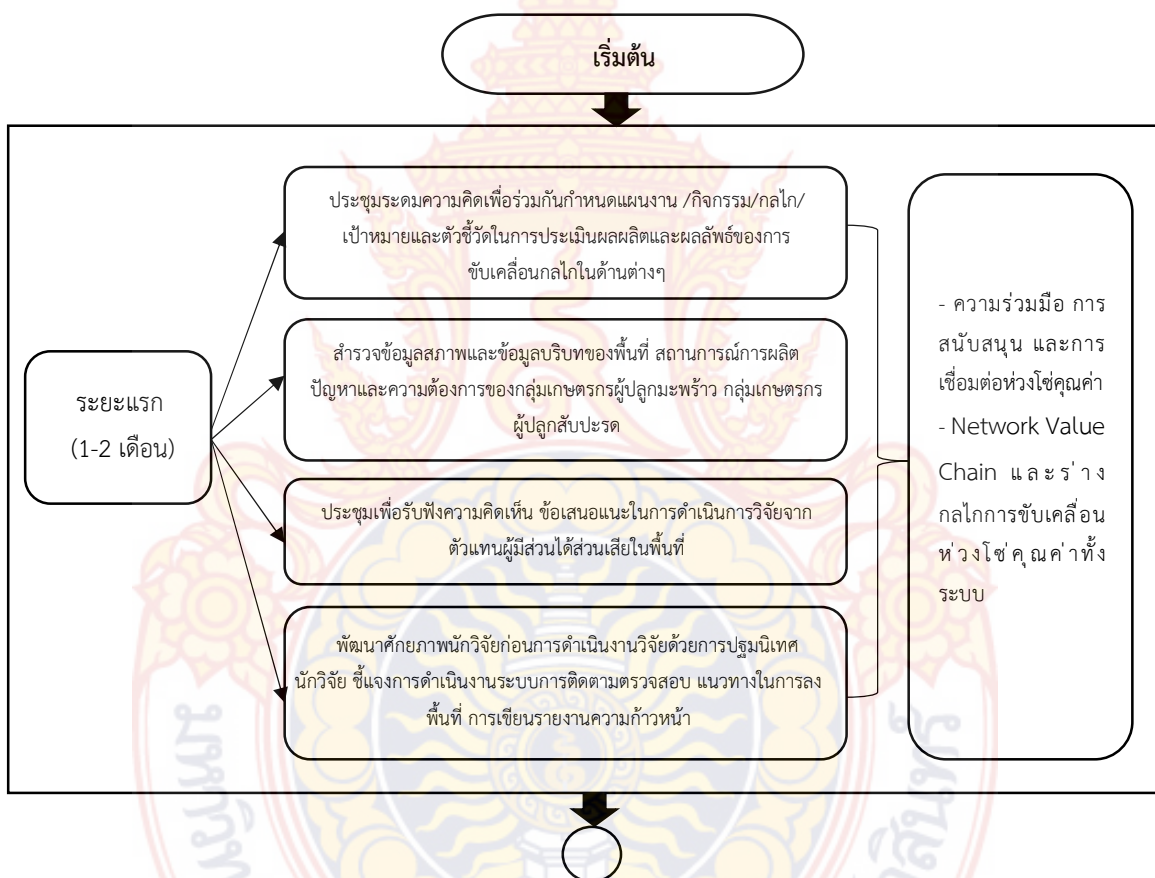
เริ่มต้น

ระยะแรก (1-2 เดือน)

ประชุมระดมความคิดเพื่อร่วมกันกำหนดแผนงาน /กิจกรรม/กลไก/ เป้าหมายและตัวชี้วัดในการประเมินผลผลิตและผลลัพธ์ของการขับเคลื่อนกลไกในด้านต่างๆ

สำรวจข้อมูลสภาพและข้อมูลบริบทของพื้นที่ สถานการณ์การผลิต ปัญหาและความต้องการของกลุ่มเกษตรกรผู้ปลูกมะพร้าว กลุ่มเกษตรกรผู้ปลูกสับปะรด

ประชุมเพื่อรับฟังความคิดเห็น ข้อเสนอแนะในการดำเนินการวิจัยจากตัวแทนผู้มีส่วนได้ส่วนเสียในพื้นที่

พัฒนาศักยภาพนักวิจัยก่อนการดำเนินงานวิจัยด้วยการปฐมนิเทศนักวิจัย ชี้แจงการดำเนินงานระบบการติดตามตรวจสอบ แนวทางในการลงพื้นที่ การเขียนรายงานความก้าวหน้า

- ความร่วมมือ การสนับสนุน และการเชื่อมต่อห่วงโซ่คุณค่า
- Network Value Chain และร่างกลไกการขับเคลื่อนห่วงโซ่คุณค่าทั้งระบบ